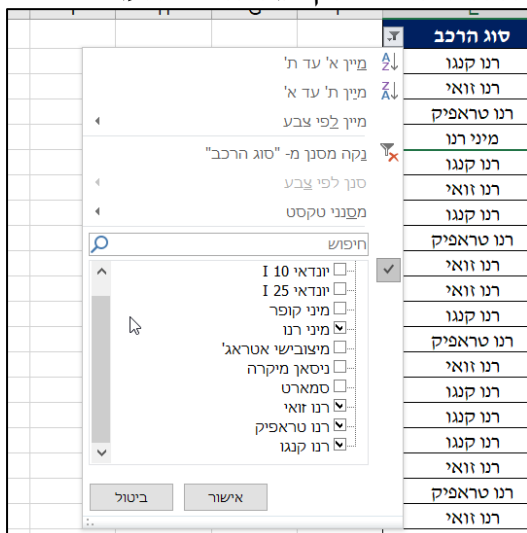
סוג הרכב
רנו קנגו
רנו זואי
רנו טראפיק
מיני רנו
רנו קנגו
רנו זואי
רנו קנגו
רנו טראפיק
רנו זואי
רנו זואי
רנו קנגו
רנו טראפיק
רנו זואי
רנו קנגו
רנו קנגו
רנו קנגו
רנו זואי
רנו טראפיק
רנו זואי

מיין א' עד ת'
מיין ת' עד א'
מיין לפי צבע
נקה מסנן מ- "סוג הרכב"
סנן לפי צבע
מסנני טקסט
חיפוש
יונדאי I 10
יונדאי I 25
מיני קופר
מיני רנו
מיצובישי אטראג'
ניסאן מיקרה
סמארט
רנו זואי
רנו טראפיק
רנו קנגו
אישור
ביטול